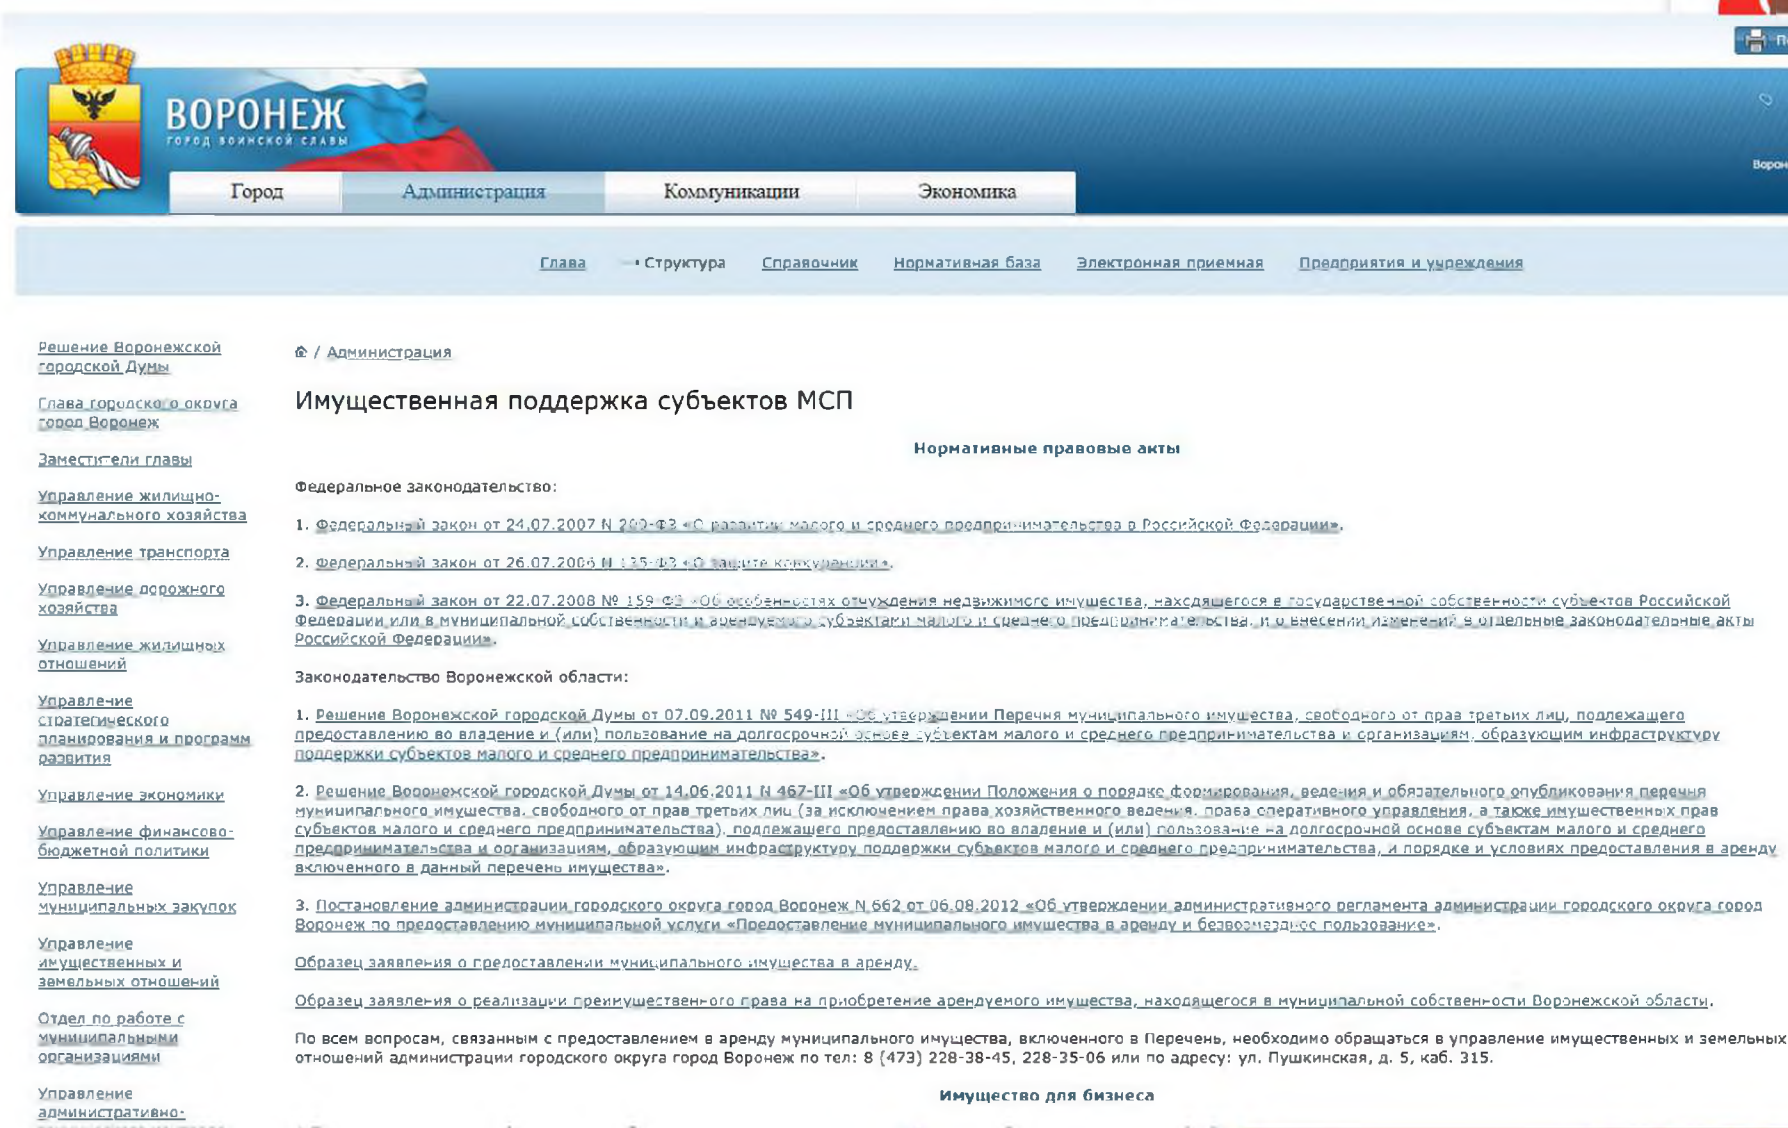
ВОРОНЕЖ
ГОРОД ВОИНСКОЙ СЛАВЫ

Город | Администрация | Коммуникации | Экономика

Глава | Структура | Справочник | Нормативная база | Электронная приемная | Предприятия и учреждения

Решение Воронежской городской Думы

Глава городского округа город Воронеж

Заместители главы

Управление жилищно-коммунального хозяйства

Управление транспорта

Управление дорожного хозяйства

Управление жилищных отношений

Управление стратегического планирования и программ развития

Управление экономики

Управление финансово-бюджетной политики

Управление муниципальных закупок

Управление имущественных и земельных отношений

Отдел по работе с муниципальными организациями

Управление административно-

/ Администрация

Имущественная поддержка субъектов МСП

Нормативные правовые акты

Федеральное законодательство:

1. Федеральный закон от 24.07.2007 N 209-ФЗ «О развитии малого и среднего предпринимательства в Российской Федерации».

2. Федеральный закон от 26.07.2006 N 135-ФЗ «О защите конкуренции».

3. Федеральный закон от 22.07.2008 № 159-ФЗ «Об особенностях отчуждения недвижимого имущества, находящегося в государственной собственности субъектов Российской Федерации или в муниципальной собственности и арендуемого субъектами малого и среднего предпринимательства, и о внесении изменений в отдельные законодательные акты Российской Федерации».

Законодательство Воронежской области:

1. Решение Воронежской городской Думы от 07.09.2011 № 549-III «Об утверждении Перечня муниципального имущества, свободного от прав третьих лиц, подлежащего предоставлению во владение и (или) пользование на долгосрочной основе субъектам малого и среднего предпринимательства и организациям, образующим инфраструктуру поддержки субъектов малого и среднего предпринимательства».

2. Решение Воронежской городской Думы от 14.06.2011 N 467-III «Об утверждении Положения о порядке формирования, ведения и обязательного опубликования перечня муниципального имущества, свободного от прав третьих лиц (за исключением права хозяйственного ведения, права оперативного управления, а также имущественных прав субъектов малого и среднего предпринимательства), подлежащего предоставлению во владение и (или) пользование на долгосрочной основе субъектам малого и среднего предпринимательства и организациям, образующим инфраструктуру поддержки субъектов малого и среднего предпринимательства, и порядке и условиях предоставления в аренду включенного в данный перечень имущества».

3. Постановление администрации городского округа город Воронеж N 662 от 06.08.2012 «Об утверждении административного регламента администрации городского округа город Воронеж по предоставлению муниципальной услуги «Предоставление муниципального имущества в аренду и безвозмездное пользование».

Образец заявления о предоставлении муниципального имущества в аренду.

Образец заявления о реализации преимущественного права на приобретение арендуемого имущества, находящегося в муниципальной собственности Воронежской области.

По всем вопросам, связанным с предоставлением в аренду муниципального имущества, включенного в Перечень, необходимо обращаться в управление имущественных и земельных отношений администрации городского округа город Воронеж по тел: 8 (473) 228-38-45, 228-35-06 или по адресу: ул. Пушкинская, д. 5, каб. 315.

Имущество для бизнеса